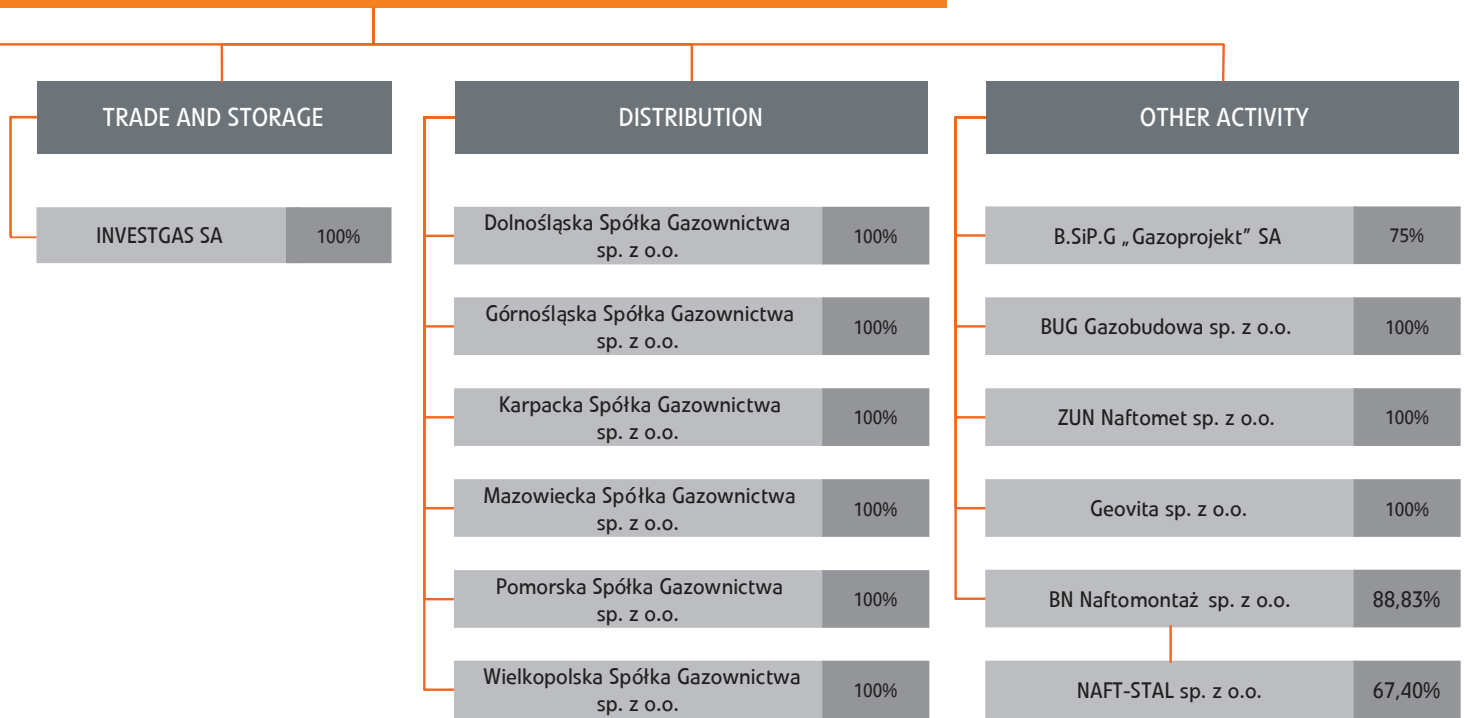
TRADE AND STORAGE

INVESTGAS SA 100%

DISTRIBUTION

Dolnośląska Spółka Gazownictwa sp. z o.o. 100%

Górnośląska Spółka Gazownictwa sp. z o.o. 100%

Karpacka Spółka Gazownictwa sp. z o.o. 100%

Mazowiecka Spółka Gazownictwa sp. z o.o. 100%

Pomorska Spółka Gazownictwa sp. z o.o. 100%

Wielkopolska Spółka Gazownictwa sp. z o.o. 100%

OTHER ACTIVITY

B.SiP.G „Gazoprojekt" SA 75%

BUG Gazobudowa sp. z o.o. 100%

ZUN Naftomet sp. z o.o. 100%

Geovita sp. z o.o. 100%

BN Naftomontaż sp. z o.o. 88,83%

NAFT-STAL sp. z o.o. 67,40%